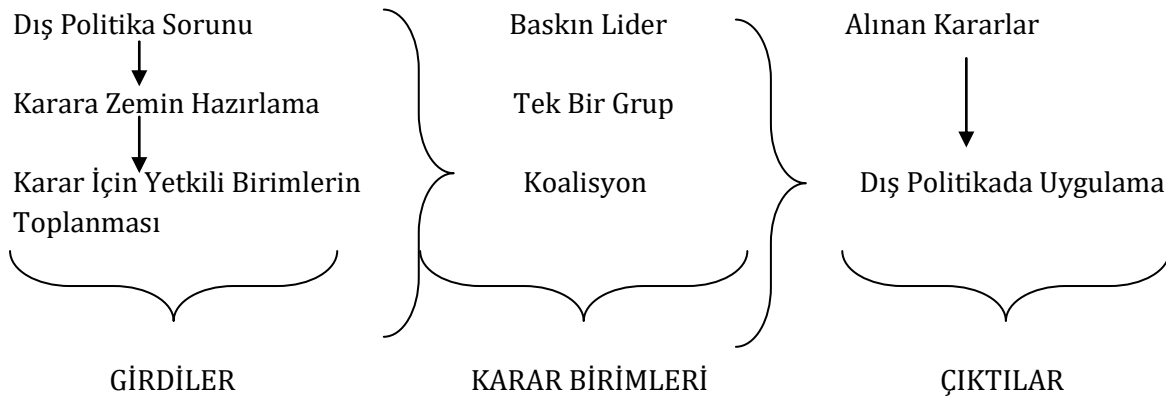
Dış Politika Sorunu

Karara Zemin Hazırlama

Karar İçin Yetkili Birimlerin Toplanması

GİRDİLER

Baskın Lider

Tek Bir Grup

Koalisyon

KARAR BİRİMLERİ

Alınan Kararlar

Dış Politikada Uygulama

ÇIKTILAR